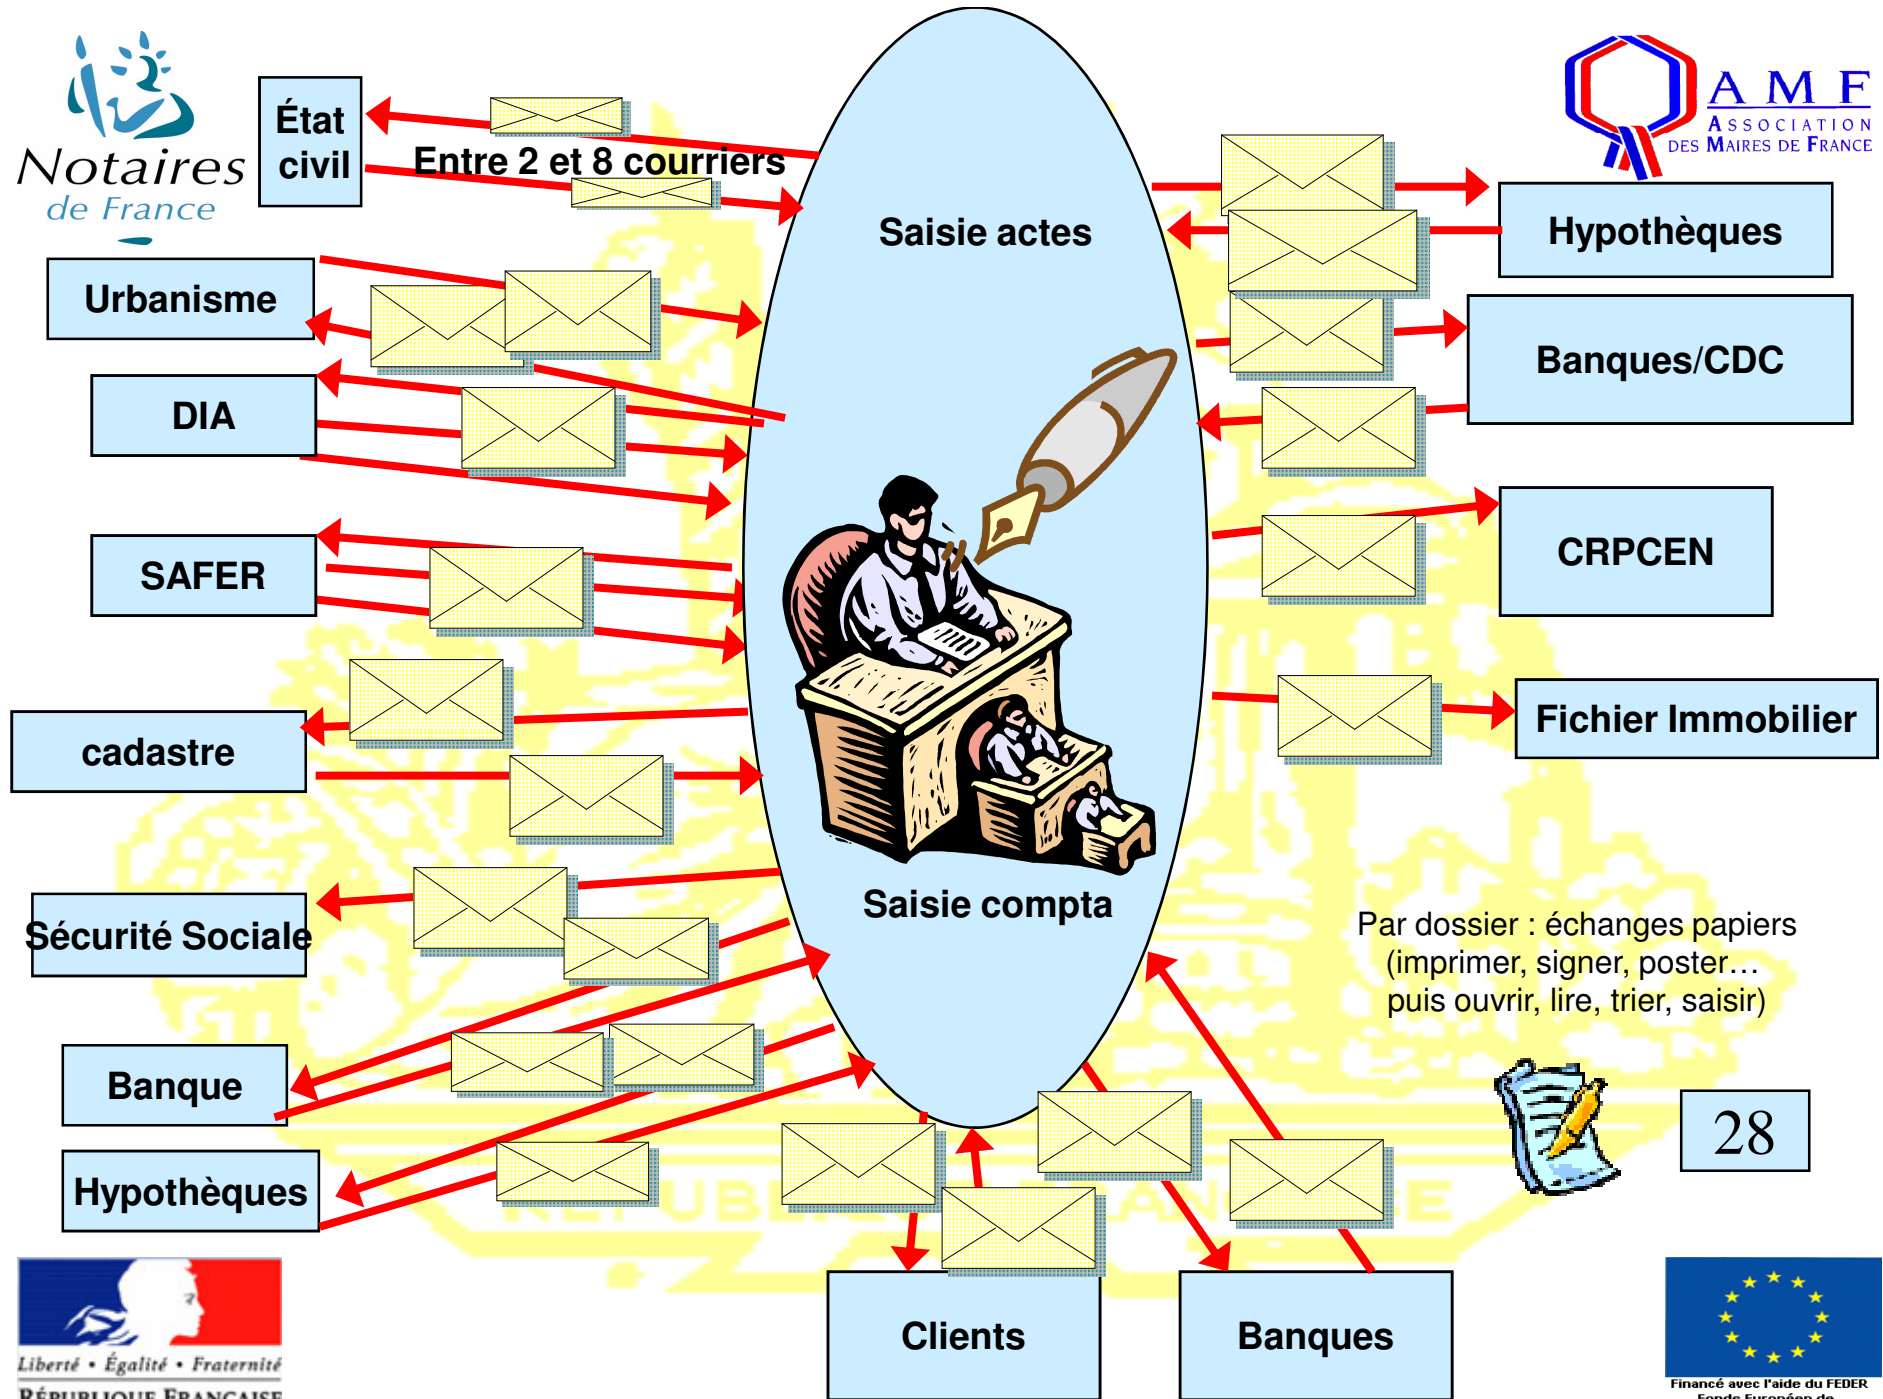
Notaires de France

État civil

Entre 2 et 8 courriers

AMF
Association des Maires de France

Saisie actes

Hypothèques

Urbanisme

Banques/CDC

DIA

SAFER

CRPCEN

cadastre

Fichier Immobilier

Saisie compta

Sécurité Sociale

Par dossier : échanges papiers (imprimer, signer, poster… puis ouvrir, lire, trier, saisir)

Banque

28

Hypothèques

Clients

Banques

Liberté • Égalité • Fraternité
RÉPUBLIQUE FRANÇAISE

Financé avec l'aide du FEDER
Fonds Européen de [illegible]